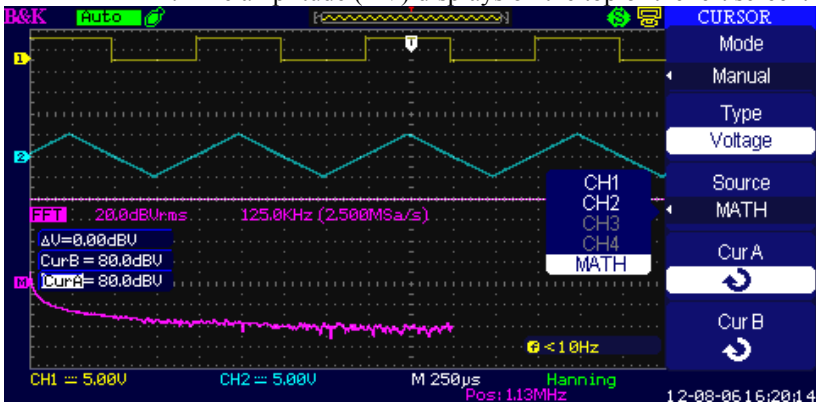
B&K Auto T

CURSOR
Mode
Manual
Type
Voltage
Source
MATH
Cur A
Cur B

1
2
FFT 20.0dBVrms 125.0KHz (2.500MSa/s)
ΔV=0.00dBV
CurB = 80.0dBV
CurA = 80.0dBV
M

CH1
CH2
CH3
CH4
MATH

f <10Hz

CH1 ⎓ 5.00V CH2 ⎓ 5.00V M 250μs Hanning
Pos: 1.13MHz
12-08-06 16:20:14